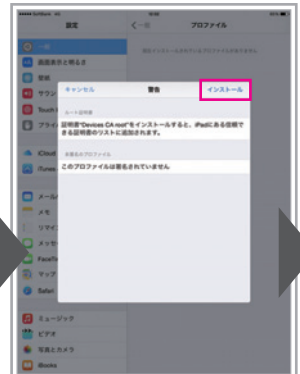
設定

プロファイル

キャンセル
警告
インストール

ルート証明書

証明書"Devices CA root"をインストールすると、iPad にある信頼できる証明書のリストに追加されます。

署名なしのプロファイル

このプロファイルは署名されていません

画面表示と明るさ
壁紙
サウン
Touch I
プライ
iCloud
iTunes
メール
メモ
リマイ
メッセ
FaceTim
マップ
Safari
ミュージック
ビデオ
写真とカメラ
iBooks